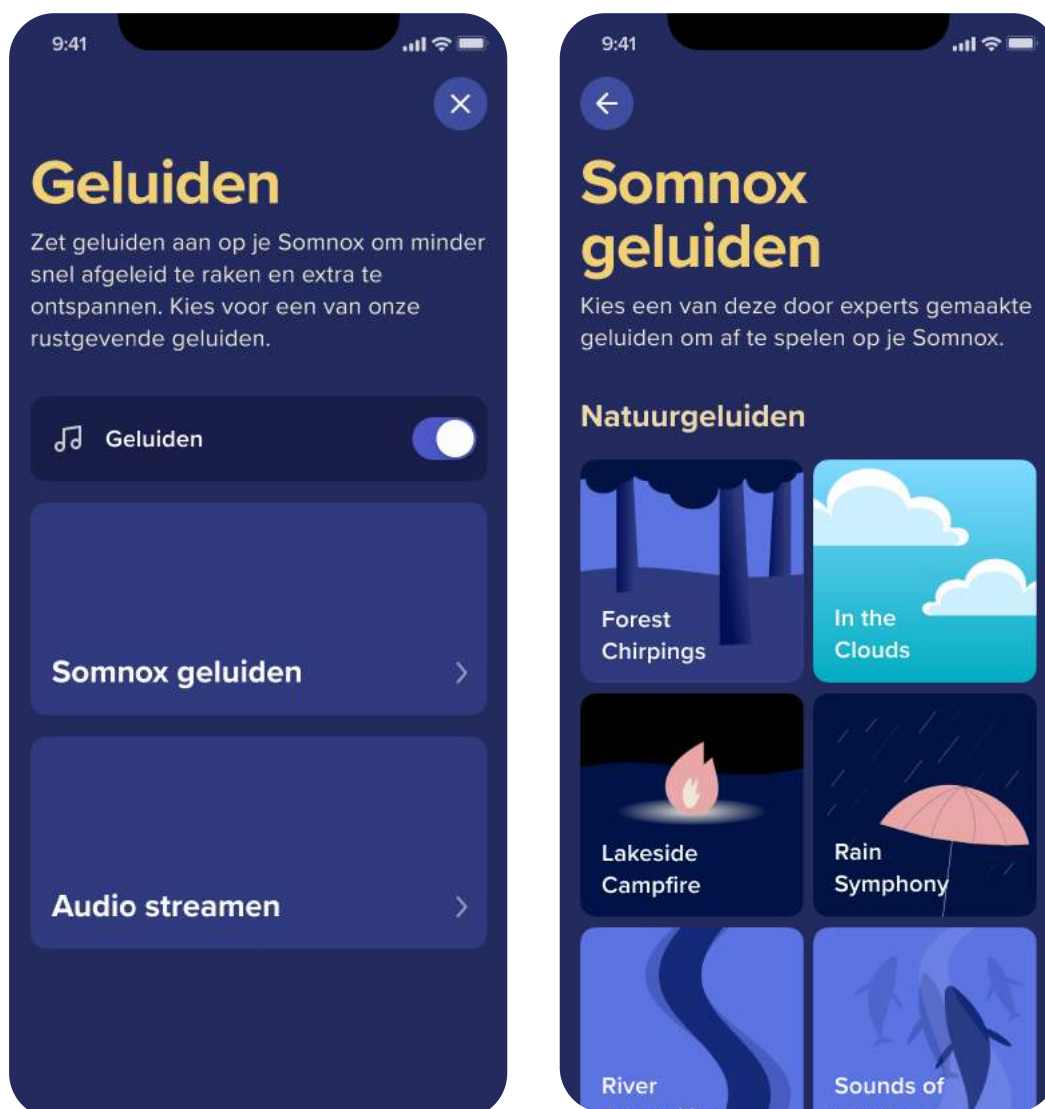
9:41

Geluiden

Zet geluiden aan op je Somnox om minder snel afgeleid te raken en extra te ontspannen. Kies voor een van onze rustgevende geluiden.

Geluiden

Somnox geluiden

Audio streamen

9:41

Somnox geluiden

Kies een van deze door experts gemaakte geluiden om af te spelen op je Somnox.

Natuurgeluiden

Forest Chirpings

In the Clouds

Lakeside Campfire

Rain Symphony

River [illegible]

Sounds of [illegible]